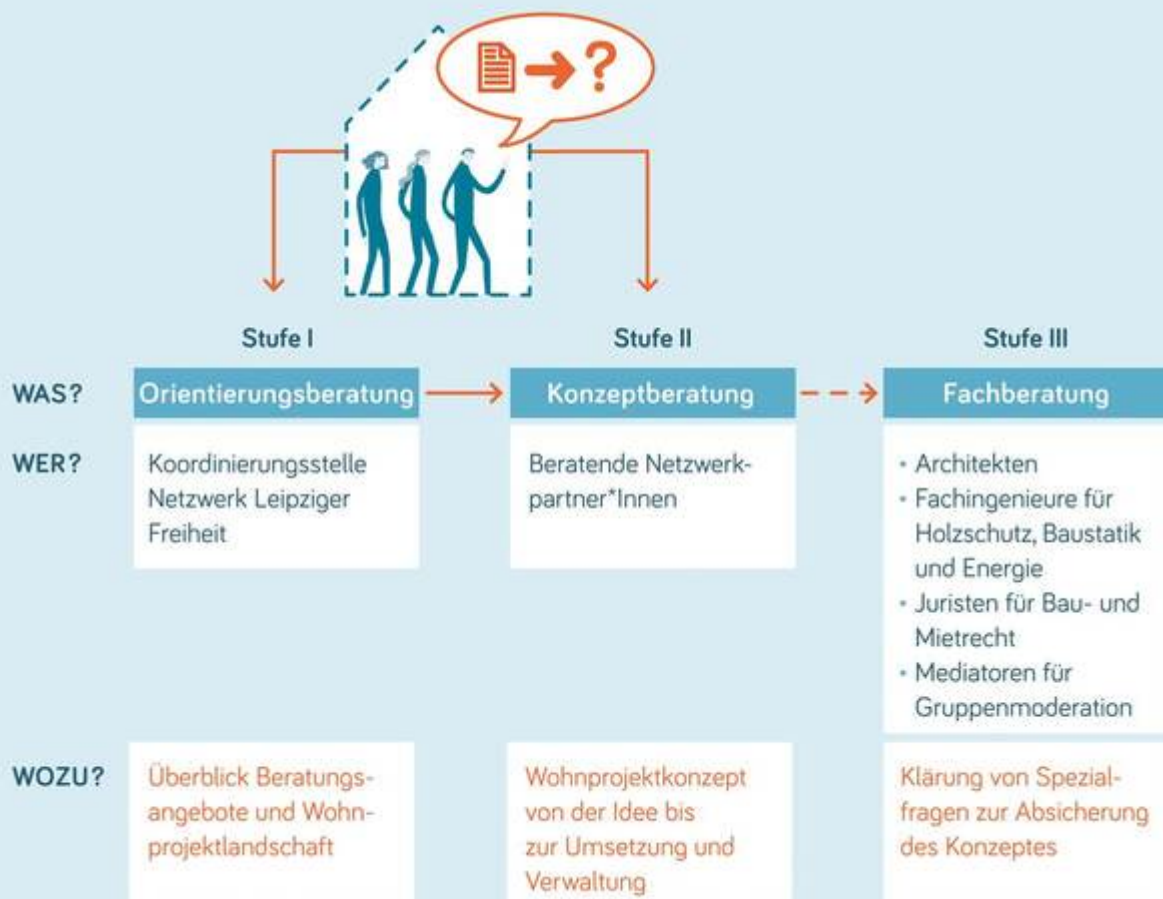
Stufe I

Stufe II

Stufe III

WAS?

Orientierungsberatung

Konzeptberatung

Fachberatung

WER?

Koordinierungsstelle Netzwerk Leipziger Freiheit

Beratende Netzwerkpartner*Innen

• Architekten
• Fachingenieure für Holzschutz, Baustatik und Energie
• Juristen für Bau- und Mietrecht
• Mediatoren für Gruppenmoderation

WOZU?

Überblick Beratungsangebote und Wohnprojektlandschaft

Wohnprojektkonzept von der Idee bis zur Umsetzung und Verwaltung

Klärung von Spezialfragen zur Absicherung des Konzeptes